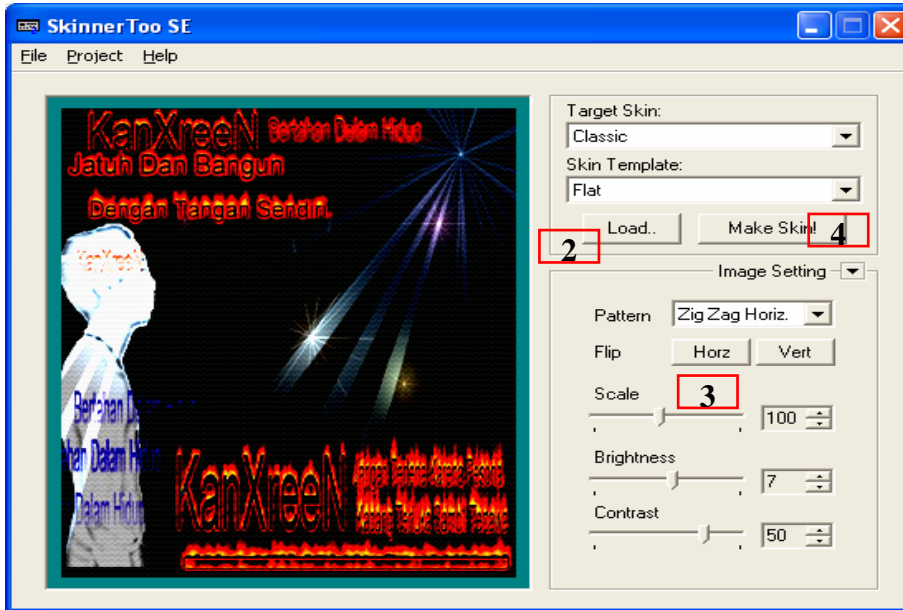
SkinnerToo SE

File Project Help

KanXreeN Bertahan Dalam Hidup
Jatuh Dan Bangun
Dengan Tangan Sendiri.
KanXreeN
Bertahan Dalam
Nan Dalam Hidup
Dalam Hidup
KanXreeN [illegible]

Target Skin:
Classic
Skin Template:
Flat
Load..
Make Skin!
2
4
Image Setting
Pattern Zig Zag Horiz.
Flip Horz Vert
Scale
3
100
Brightness
7
Contrast
50